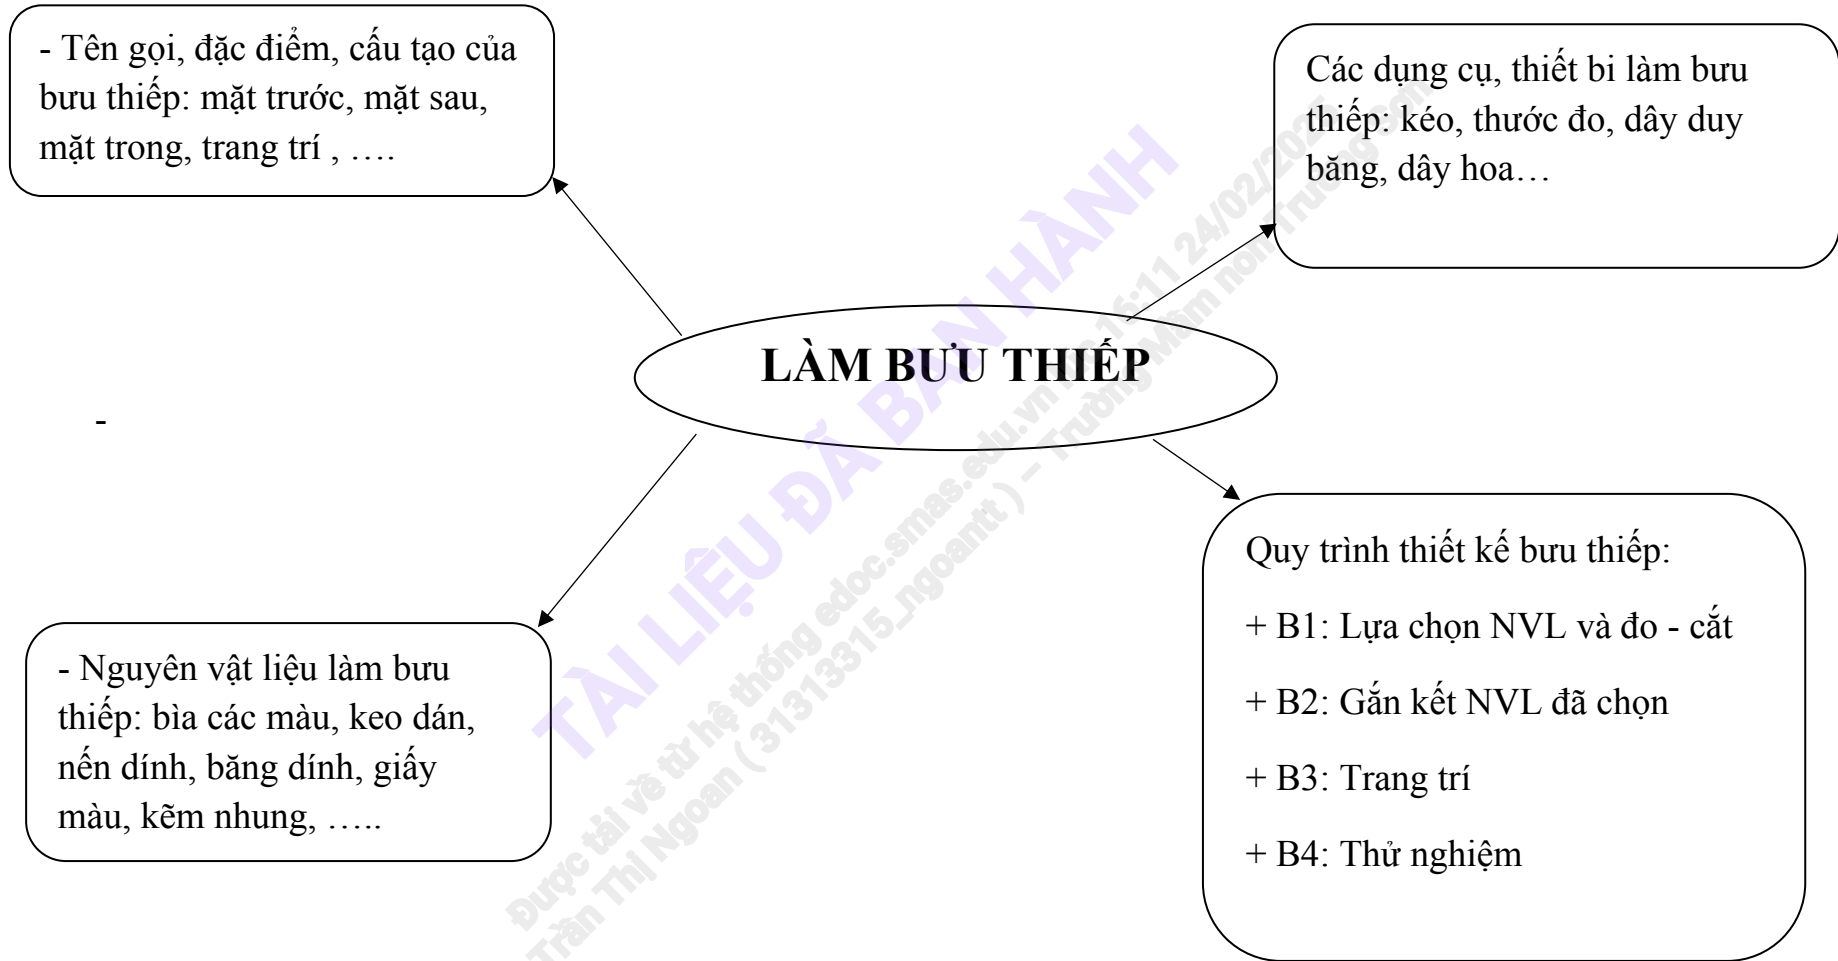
- Tên gọi, đặc điểm, cấu tạo của bưu thiếp: mặt trước, mặt sau, mặt trong, trang trí , ….

Các dụng cụ, thiết bi làm bưu thiếp: kéo, thước đo, dây duy băng, dây hoa…

LÀM BƯU THIẾP

-

- Nguyên vật liệu làm bưu thiếp: bìa các màu, keo dán, nến dính, băng dính, giấy màu, kẽm nhung, …..

Quy trình thiết kế bưu thiếp:

+ B1: Lựa chọn NVL và đo - cắt

+ B2: Gắn kết NVL đã chọn

+ B3: Trang trí

+ B4: Thử nghiệm

TÀI LIỆU ĐÃ BAN HÀNH

Được tải về từ hệ thống edoc.smas.edu.vn lúc 15:11 24/02/2025
Trần Thị Ngoan ( 31313315_ngoantt ) – Trường Mầm non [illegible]